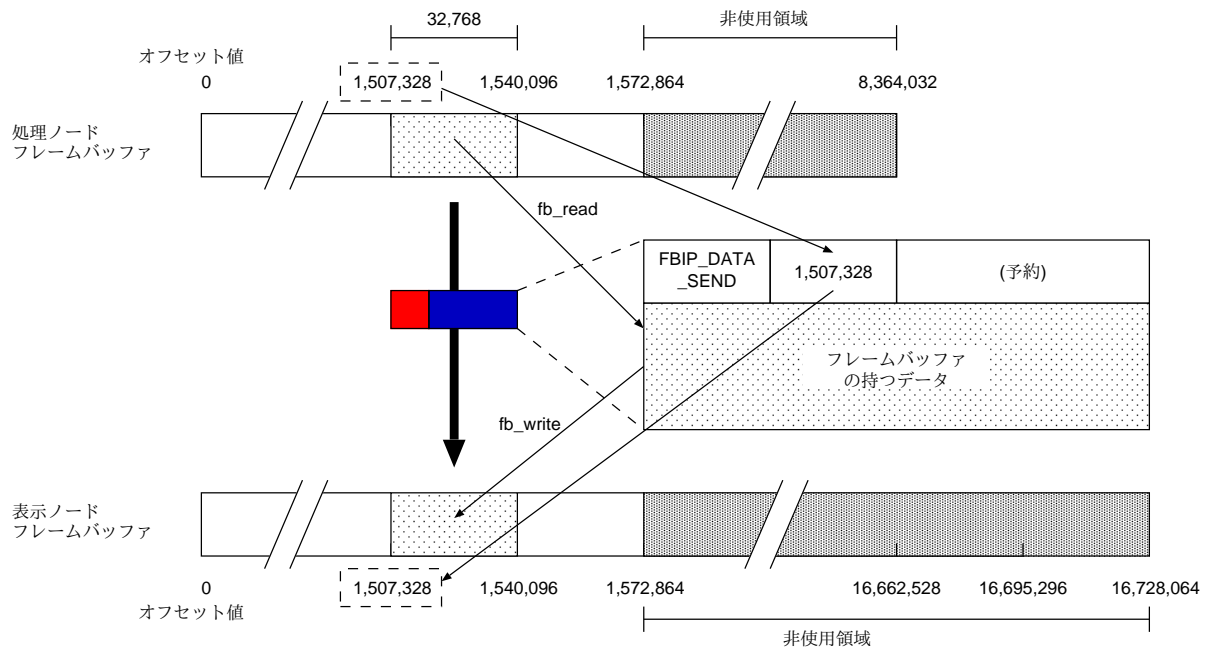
32,768

非使用領域

オフセット値

0 1,507,328 1,540,096 1,572,864 8,364,032

処理ノード
フレームバッファ

fb_read

FBIP_DATA
_SEND

1,507,328

(予約)

フレームバッファ
の持つデータ

fb_write

表示ノード
フレームバッファ

0 1,507,328 1,540,096 1,572,864 16,662,528 16,695,296 16,728,064

オフセット値

非使用領域